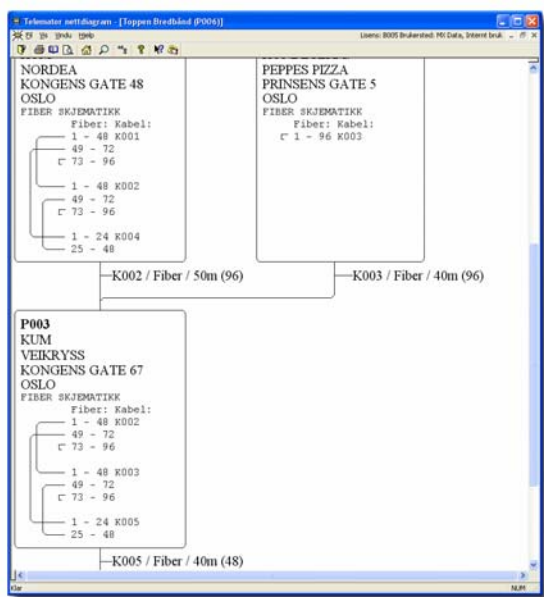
Telemator nettdiagram - [Toppen Bredbånd (P006)]
Fil Vis Vindu Hjelp
Lisens: B005 Brukersted: MX Data, Internt bruk

NORDEA
KONGENS GATE 48
OSLO
FIBER SKJEMATIKK
Fiber: Kabel:
1 - 48 K001
49 - 72
73 - 96
1 - 48 K002
49 - 72
73 - 96
1 - 24 K004
25 - 48

PEPPES PIZZA
PRINSENS GATE 5
OSLO
FIBER SKJEMATIKK
Fiber: Kabel:
1 - 96 K003

K002 / Fiber / 50m (96)

K003 / Fiber / 40m (96)

P003
KUM
VEIKRYSS
KONGENS GATE 67
OSLO
FIBER SKJEMATIKK
Fiber: Kabel:
1 - 48 K002
49 - 72
73 - 96
1 - 48 K003
49 - 72
73 - 96
1 - 24 K005
25 - 48

K005 / Fiber / 40m (48)

Klar
NUM